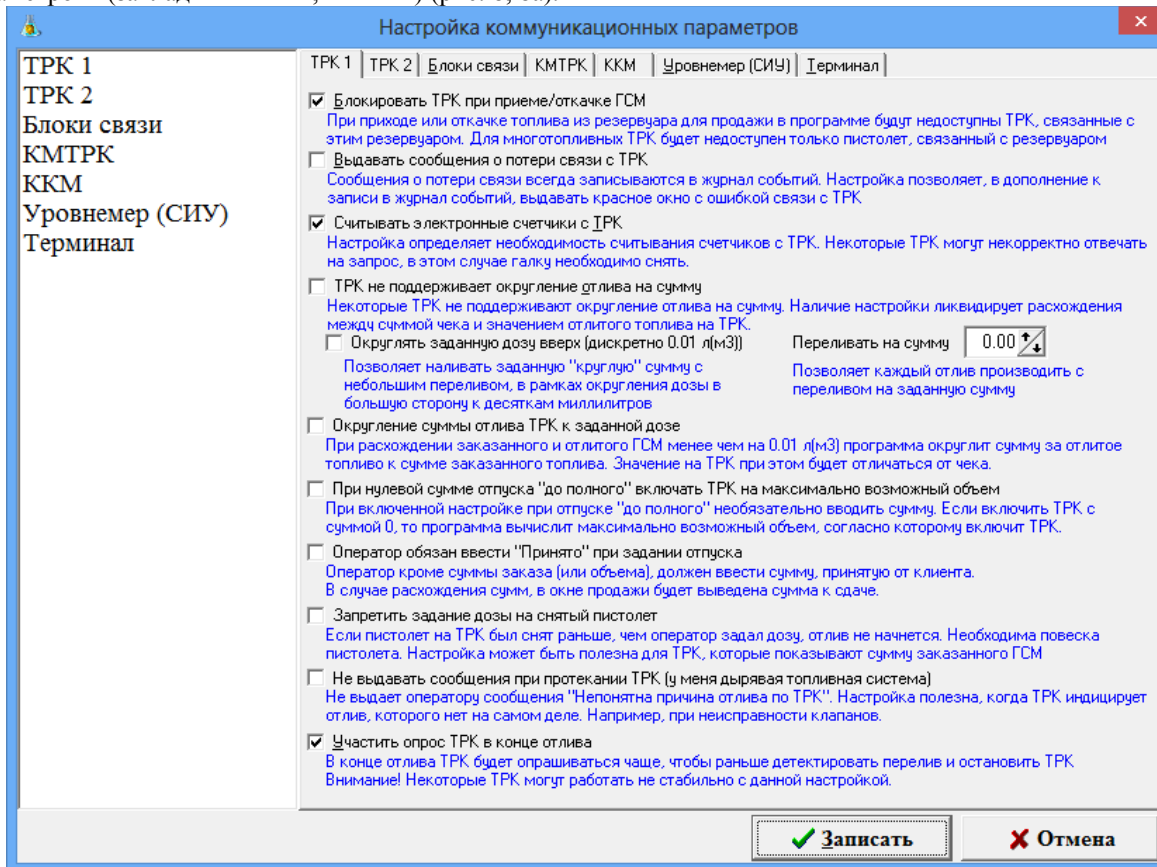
Настройка коммуникационных параметров

ТРК 1
ТРК 2
Блоки связи
КМТРК
ККМ
Уровнемер (СИУ)
Терминал

ТРК 1 | ТРК 2 | Блоки связи | КМТРК | ККМ | Уровнемер (СИУ) | Терминал

Блокировать ТРК при приеме/откачке ГСМ
При приходе или откачке топлива из резервуара для продажи в программе будут недоступны ТРК, связанные с этим резервуаром. Для многотопливных ТРК будет недоступен только пистолет, связанный с резервуаром

Выдавать сообщения о потери связи с ТРК
Сообщения о потери связи всегда записываются в журнал событий. Настройка позволяет, в дополнение к записи в журнал событий, выдавать красное окно с ошибкой связи с ТРК

Считывать электронные счетчики с ТРК
Настройка определяет необходимость считывания счетчиков с ТРК. Некоторые ТРК могут некорректно отвечать на запрос, в этом случае галку необходимо снять.

ТРК не поддерживает округление отлива на сумму
Некоторые ТРК не поддерживают округление отлива на сумму. Наличие настройки ликвидирует расхождения между суммой чека и значением отлитого топлива на ТРК.

Округлять заданную дозу вверх (дискретно 0.01 л(м3))
Позволяет наливать заданную "круглую" сумму с небольшим переливом, в рамках округления дозы в большую сторону к десяткам миллилитров

Переливать на сумму 0.00
Позволяет каждый отлив производить с переливом на заданную сумму

Округление суммы отлива ТРК к заданной дозе
При расхождении заказанного и отлитого ГСМ менее чем на 0.01 л(м3) программа округлит сумму за отлитое топливо к сумме заказанного топлива. Значение на ТРК при этом будет отличаться от чека.

При нулевой сумме отпуска "до полного" включать ТРК на максимально возможный объем
При включенной настройке при отпуске "до полного" необязательно вводить сумму. Если включить ТРК с суммой 0, то программа вычислит максимально возможный объем, согласно которому включит ТРК.

Оператор обязан ввести "Принято" при задании отпуска
Оператор кроме суммы заказа (или объема), должен ввести сумму, принятую от клиента.
В случае расхождения сумм, в окне продажи будет выведена сумма к сдаче.

Запретить задание дозы на снятый пистолет
Если пистолет на ТРК был снят раньше, чем оператор задал дозу, отлив не начнется. Необходима повеска пистолета. Настройка может быть полезна для ТРК, которые показывают сумму заказанного ГСМ

Не выдавать сообщения при протекании ТРК (у меня дырявая топливная система)
Не выдает оператору сообщения "Непонятна причина отлива по ТРК". Настройка полезна, когда ТРК индицирует отлив, которого нет на самом деле. Например, при неисправности клапанов.

Участить опрос ТРК в конце отлива
В конце отлива ТРК будет опрашиваться чаще, чтобы раньше детектировать перелив и остановить ТРК
Внимание! Некоторые ТРК могут работать не стабильно с данной настройкой.

Записать
Отмена